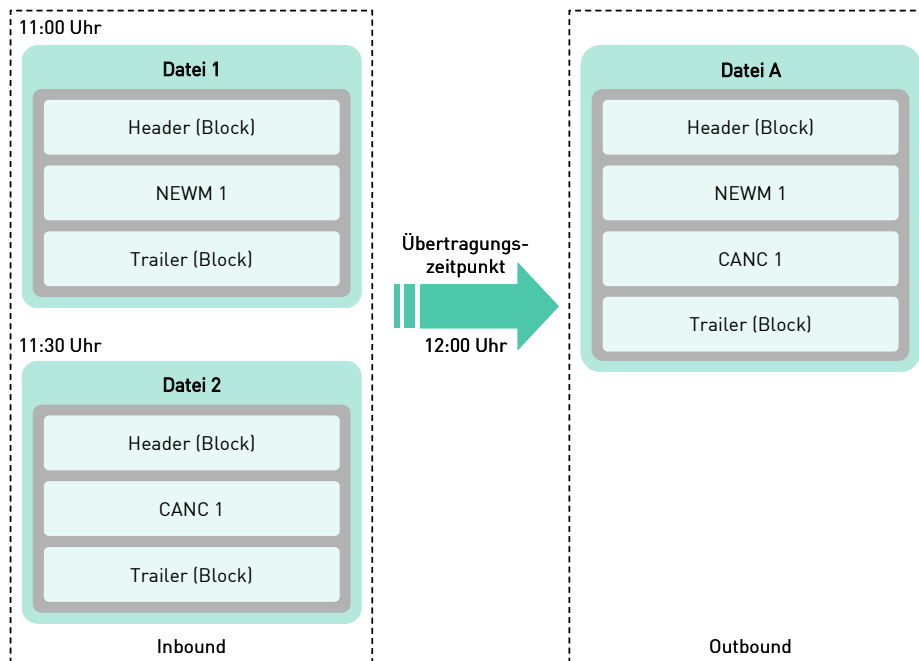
11:00 Uhr

Datei 1

Header (Block)

NEWM 1

Trailer (Block)

11:30 Uhr

Datei 2

Header (Block)

CANC 1

Trailer (Block)

Inbound

Übertragungszeitpunkt

12:00 Uhr

Datei A

Header (Block)

NEWM 1

CANC 1

Trailer (Block)

Outbound